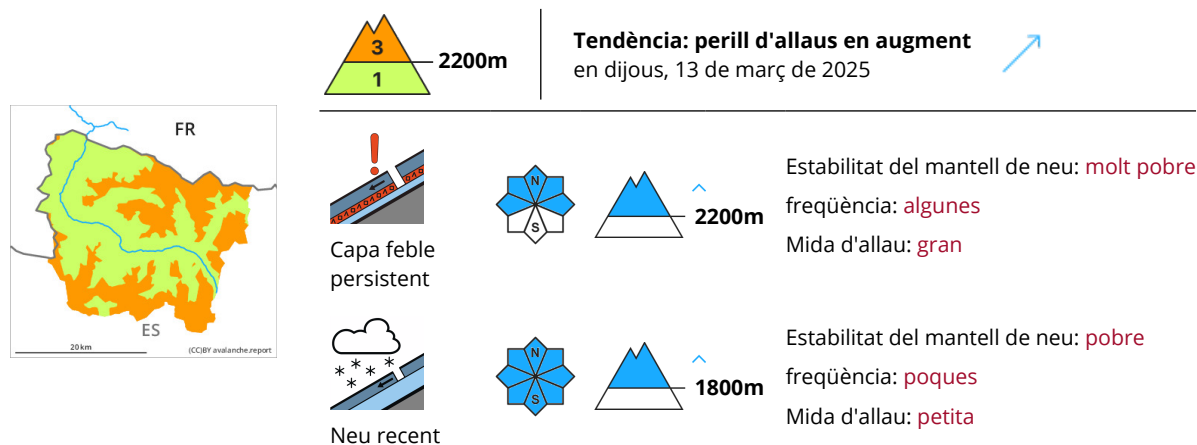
FR

ES

20 km

(CC)BY avalanche.report

3

1

2200m

Tendència: perill d'allaus en augment
en dijous, 13 de març de 2025

Capa feble persistent

N

S

2200m

Estabilitat del mantell de neu: molt pobre
freqüència: algunes
Mida d'allau: gran

Neu recent

N

S

1800m

Estabilitat del mantell de neu: pobre
freqüència: poques
Mida d'allau: petita